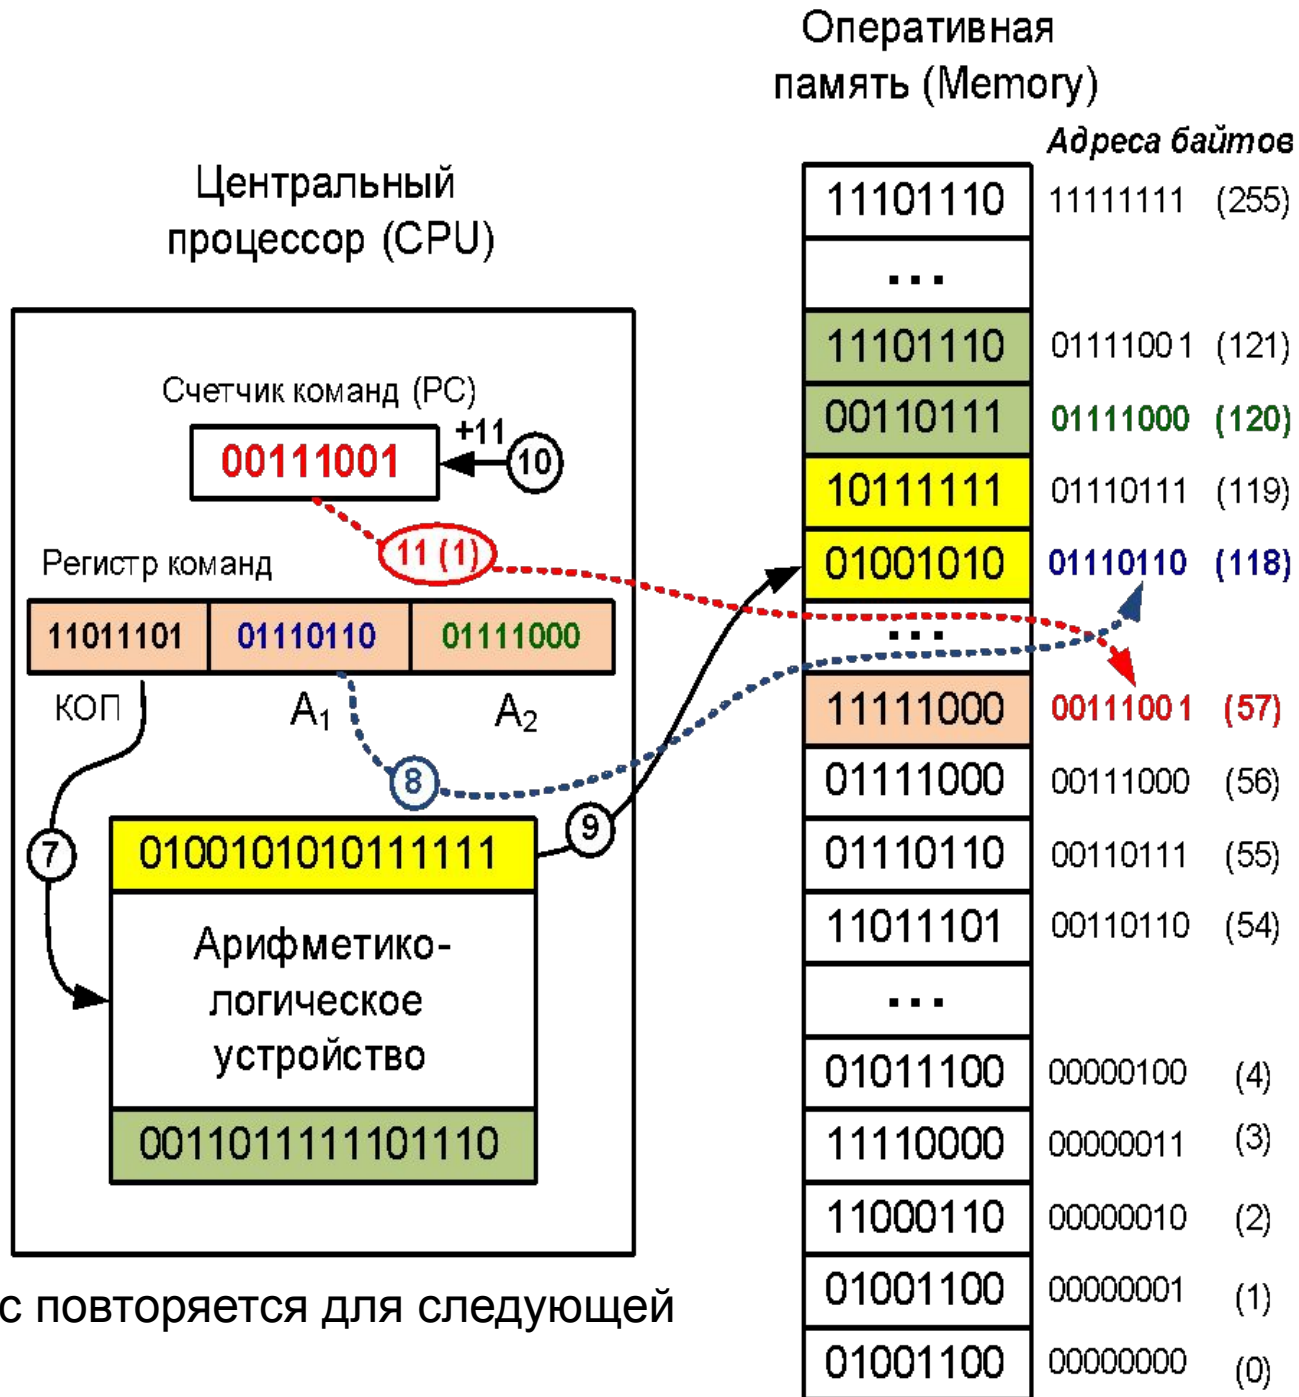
Центральный процессор (CPU)

Счетчик команд (PC)

00111001

+11

10

11 (1)

Регистр команд

| 11011101 | 01110110 | 01111000 |
|---|---|---|

КОП $A_1$ $A_2$

7

8

9

0100101010111111

Арифметико-логическое устройство

0011011111101110

с повторяется для следующей

Оперативная память (Memory)

Адреса байтов

| 11101110 | 11111111 (255) |
|---|---|
| ... | |
| 11101110 | 01111001 (121) |
| 00110111 | 01111000 (120) |
| 10111111 | 01110111 (119) |
| 01001010 | 01110110 (118) |
| ... | |
| 11111000 | 00111001 (57) |
| 01111000 | 00111000 (56) |
| 01110110 | 00110111 (55) |
| 11011101 | 00110110 (54) |
| ... | |
| 01011100 | 00000100 (4) |
| 11110000 | 00000011 (3) |
| 11000110 | 00000010 (2) |
| 01001100 | 00000001 (1) |
| 01001100 | 00000000 (0) |